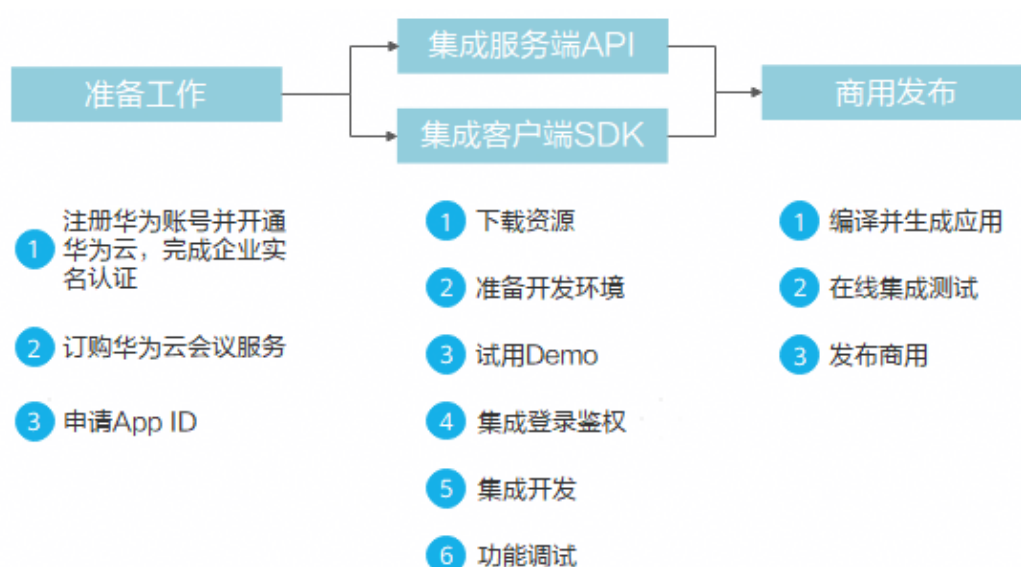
准备工作

集成服务端API

集成客户端SDK

商用发布

1 注册华为账号并开通华为云，完成企业实名认证

2 订购华为云会议服务

3 申请App ID

1 下载资源

2 准备开发环境

3 试用Demo

4 集成登录鉴权

5 集成开发

6 功能调试

1 编译并生成应用

2 在线集成测试

3 发布商用